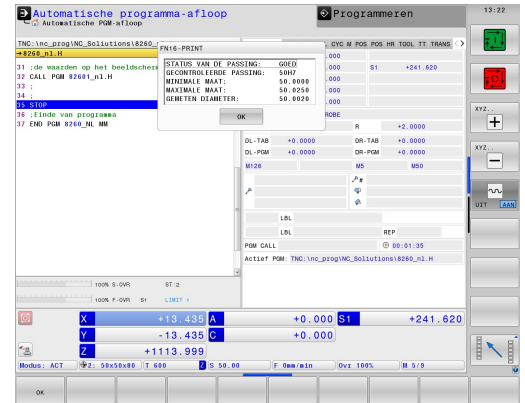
Automatische programma-afloop
Automatische PGM-afloop

Programmeren

13:22

TNC:\nc_prog\NC_Soluitions\8260_
→8260_nl.H
31 ;de waarden op het beeldscherm
32 CALL PGM 82601_nl.H
33 ;
34 ;
35 STOP
36 ;Einde van programma
37 END PGM 8260_NL MM

FN16-PRINT

| STATUS VAN DE PASSING: | GOED |
|---|---|
| GECONTROLEERDE PASSING: | 50H7 |
| MINIMALE MAAT: | 50.0000 |
| MAXIMALE MAAT: | 50.0250 |
| GEMETEN DIAMETER: | 50.0020 |

OK

CYC M POS POS HR TOOL TT TRANS
.000
.000 S1 +241.620
.000
.000
.000
ROBE
R +2.0000
DL-TAB +0.0000 DR-TAB +0.0000
DL-PGM +0.0000 DR-PGM +0.0000
M126 M5 M50
LBL
LBL REP
PGM CALL 00:01:35
Actief PGM: TNC:\nc_prog\NC_Soluitions\8260_nl.H

100% S-OVR ST 2
100% F-OVR S1 LIMIT 1

X +13.435 A +0.000 S1 +241.620
Y -13.435 C +0.000
Z +1113.999
Modus: ACT 2: 50x50x80 T 600 Z S 50.00 F 0mm/min Ovr 100% M 5/9

XYZ.
XYZ.
UIT AAN

OK